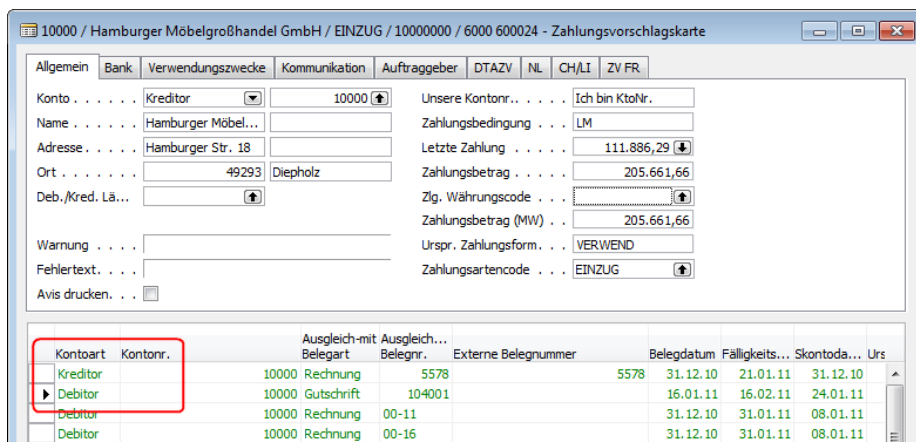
10000 / Hamburger Möbelgroßhandel GmbH / EINZUG / 10000000 / 6000 600024 - Zahlungsvorschlagskarte

Allgemein | Bank | Verwendungszwecke | Kommunikation | Auftraggeber | DTAZV | NL | CH/LI | ZV FR

Konto . . . . . . Kreditor 10000
Name . . . . . . Hamburger Möbel...
Adresse . . . . . Hamburger Str. 18
Ort . . . . . . . . 49293 Diepholz
Deb./Kred. Lä...

Warnung . . . .
Fehlertext. . . .
Avis drucken. . .

Unsere Kontonr. . . . . . Ich bin KtoNr.
Zahlungsbedingung . . . LM
Letzte Zahlung . . . . . 111.886,29
Zahlungsbetrag . . . . . 205.661,66
Zlg. Währungscode . . .
Zahlungsbetrag (MW) . . 205.661,66
Urspr. Zahlungsform. . . VERWEND
Zahlungsartencode . . . EINZUG

| Kontoart | Kontonr. | | Ausgleich-mit Belegart | Ausgleich... Belegnr. | Externe Belegnummer | | Belegdatum | Fälligkeits... | Skontoda... | Urs |
|---|---|---|---|---|---|---|---|---|---|---|
| Kreditor | | 10000 | Rechnung | 5578 | | 5578 | 31.12.10 | 21.01.11 | 31.12.10 | |
| Debitor | | 10000 | Gutschrift | 104001 | | | 16.01.11 | 16.02.11 | 24.01.11 | |
| Debitor | | 10000 | Rechnung | 00-11 | | | 31.12.10 | 31.01.11 | 08.01.11 | |
| Debitor | | 10000 | Rechnung | 00-16 | | | 31.12.10 | 31.01.11 | 08.01.11 | |